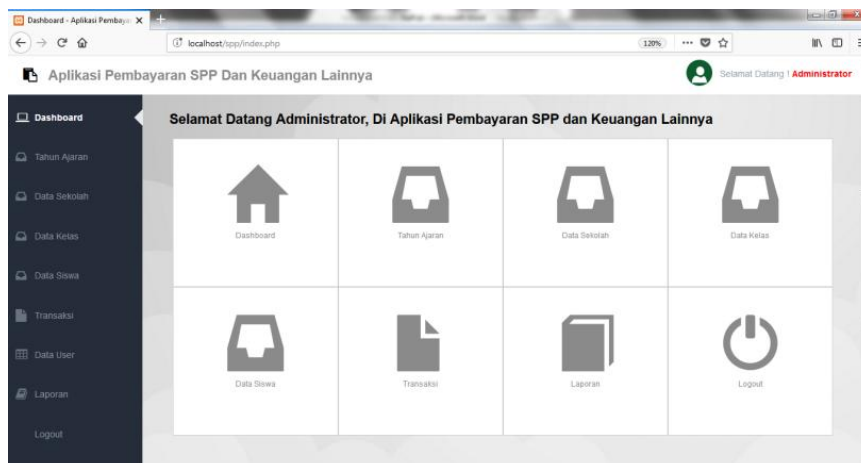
Dashboard - Aplikasi Pembaya ×
localhost/spp/index.php
120%

Aplikasi Pembayaran SPP Dan Keuangan Lainnya

Selamat Datang ! Administrator

Dashboard
Tahun Ajaran
Data Sekolah
Data Kelas
Data Siswa
Transaksi
Data User
Laporan
Logout

Selamat Datang Administrator, Di Aplikasi Pembayaran SPP dan Keuangan Lainnya

Dashboard
Tahun Ajaran
Data Sekolah
Data Kelas
Data Siswa
Transaksi
Laporan
Logout